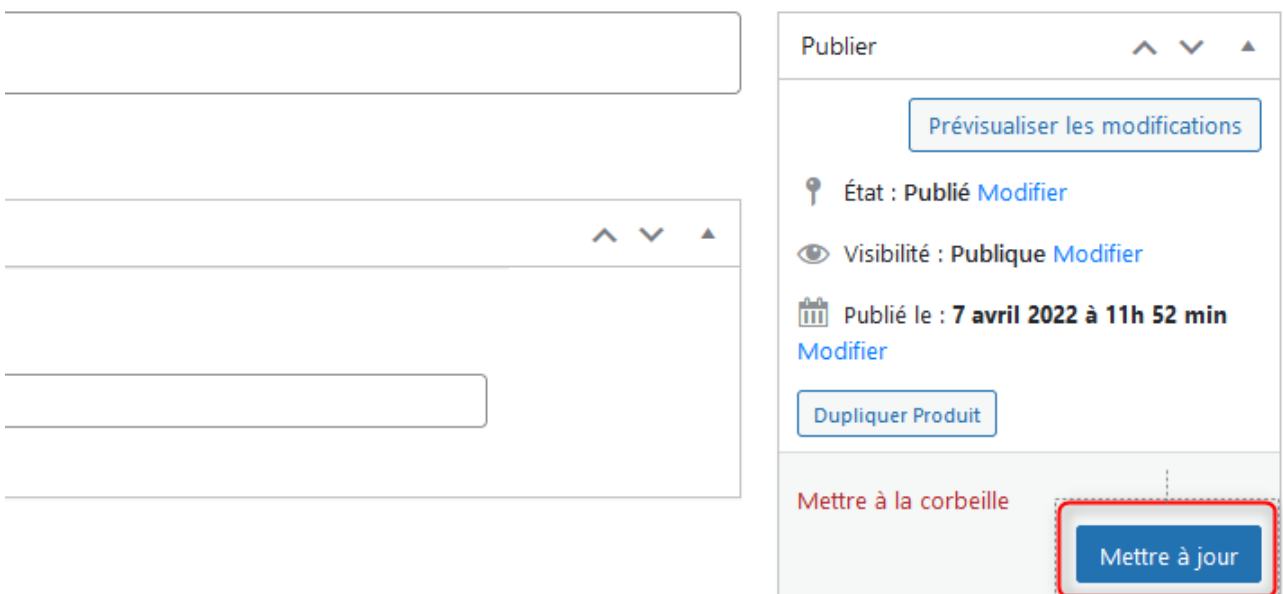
Publier

Prévisualiser les modifications

État : Publié Modifier

Visibilité : Publique Modifier

Publié le : 7 avril 2022 à 11h 52 min Modifier

Dupliquer Produit

Mettre à la corbeille

Mettre à jour